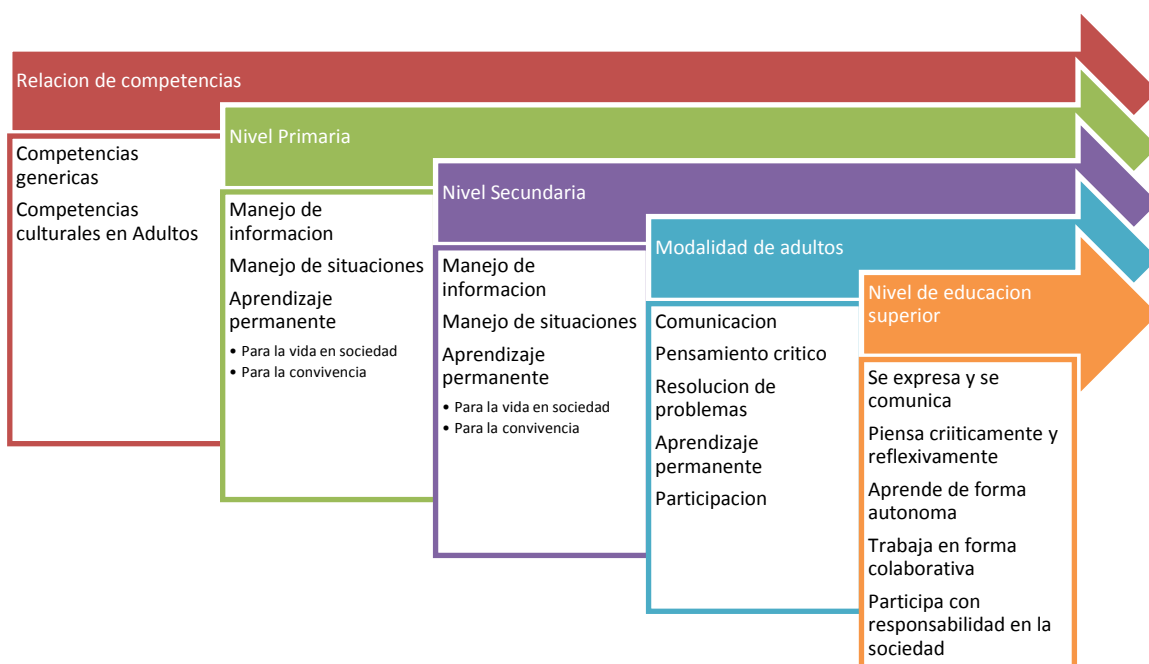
Relacion de competencias

Competencias genericas

Competencias culturales en Adultos

Nivel Primaria

Manejo de informacion

Manejo de situaciones

Aprendizaje permanente

• Para la vida en sociedad
• Para la convivencia

Nivel Secundaria

Manejo de informacion

Manejo de situaciones

Aprendizaje permanente

• Para la vida en sociedad
• Para la convivencia

Modalidad de adultos

Comunicacion

Pensamiento critico

Resolucion de problemas

Aprendizaje permanente

Participacion

Nivel de educacion superior

Se expresa y se comunica

Piensa criiticamente y reflexivamente

Aprende de forma autonoma

Trabaja en forma colaborativa

Participa con responsabilidad en la sociedad